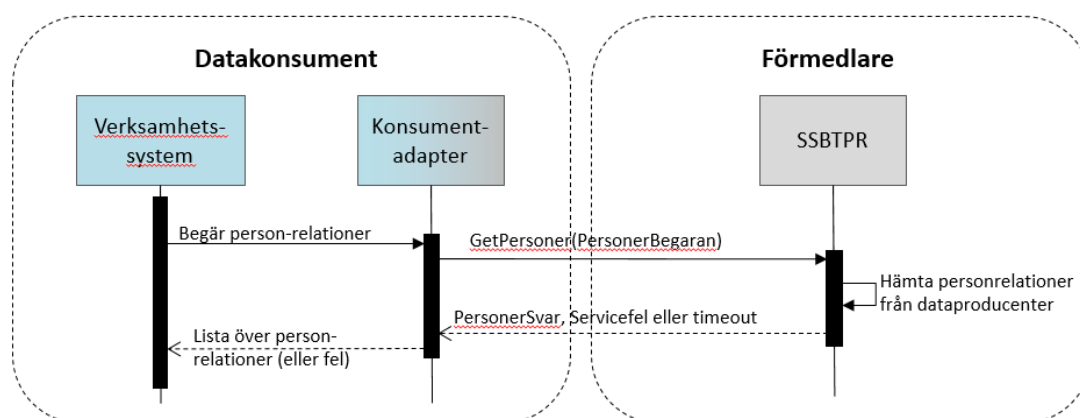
Datakonsument

Förmedlare

Verksamhets-system

Konsument-adapter

SSBTPR

Begär person-relationer

GetPersoner(PersonerBegaran)

Hämta personrelationer från dataproducenter

PersonerSvar, Servicefel eller timeout

Lista över person-relationer (eller fel)